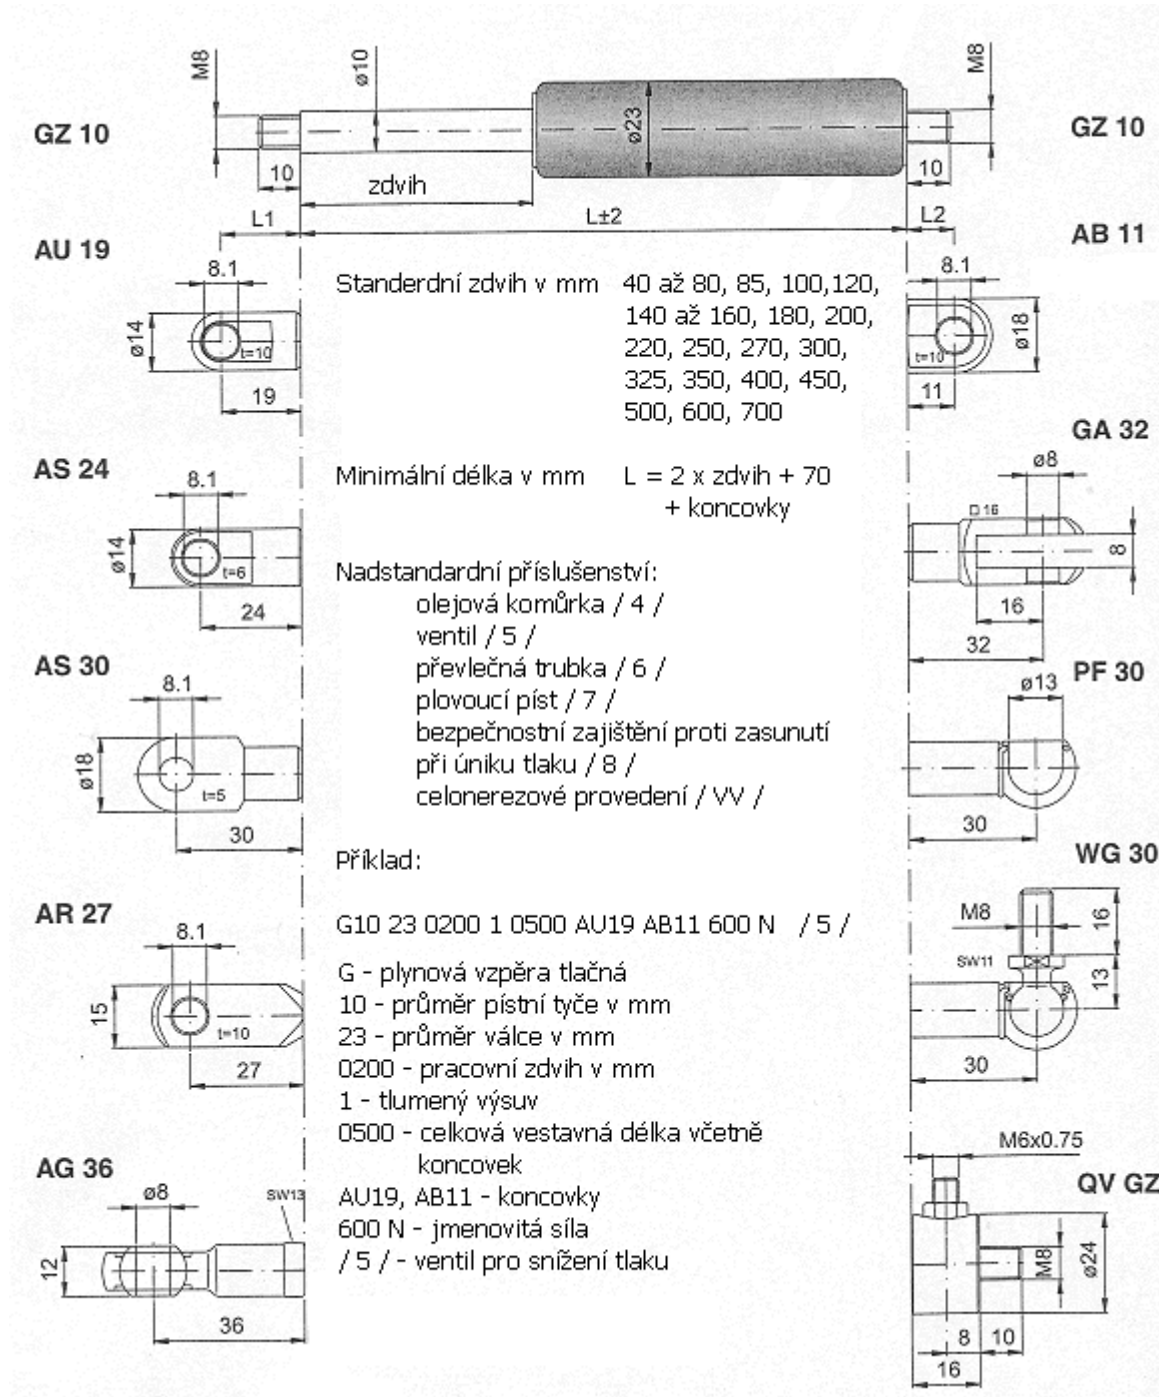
M8
ø10
M8
GZ 10
ø23
GZ 10
10
zdvih
10
L1
L±2
L2
AU 19
AB 11
8.1
8.1
ø14
t=10
ø18
t=10
19
11
Standerdní zdvih v mm 40 až 80, 85, 100,120, 140 až 160, 180, 200, 220, 250, 270, 300, 325, 350, 400, 450, 500, 600, 700

GA 32
AS 24
ø8
8.1
Minimální délka v mm L = 2 x zdvih + 70 + koncovky
D 16
ø14
t=6
8
Nadstandardní příslušenství:
olejová komůrka / 4 /
ventil / 5 /
převlečná trubka / 6 /
plovoucí píst / 7 /
bezpečnostní zajištění proti zasunutí při úniku tlaku / 8 /
celonerezové provedení / VV /

24
16
32
AS 30
PF 30
8.1
ø13
ø18
t=5
30
30
Příklad:

WG 30
AR 27
M8
G10 23 0200 1 0500 AU19 AB11 600 N /5 /
16
8.1
SW11
13
G - plynová vzpěra tlačná
10 - průměr pístní tyče v mm
23 - průměr válce v mm
0200 - pracovní zdvih v mm
1 - tlumený výsuv
0500 - celková vestavná délka včetně koncovek
AU19, AB11 - koncovky
600 N - jmenovitá síla
/ 5 / - ventil pro snížení tlaku

15
t=10
27
30
M6x0.75
AG 36
QV GZ
ø8
SW13
12
M8
ø24
36
8
10
16